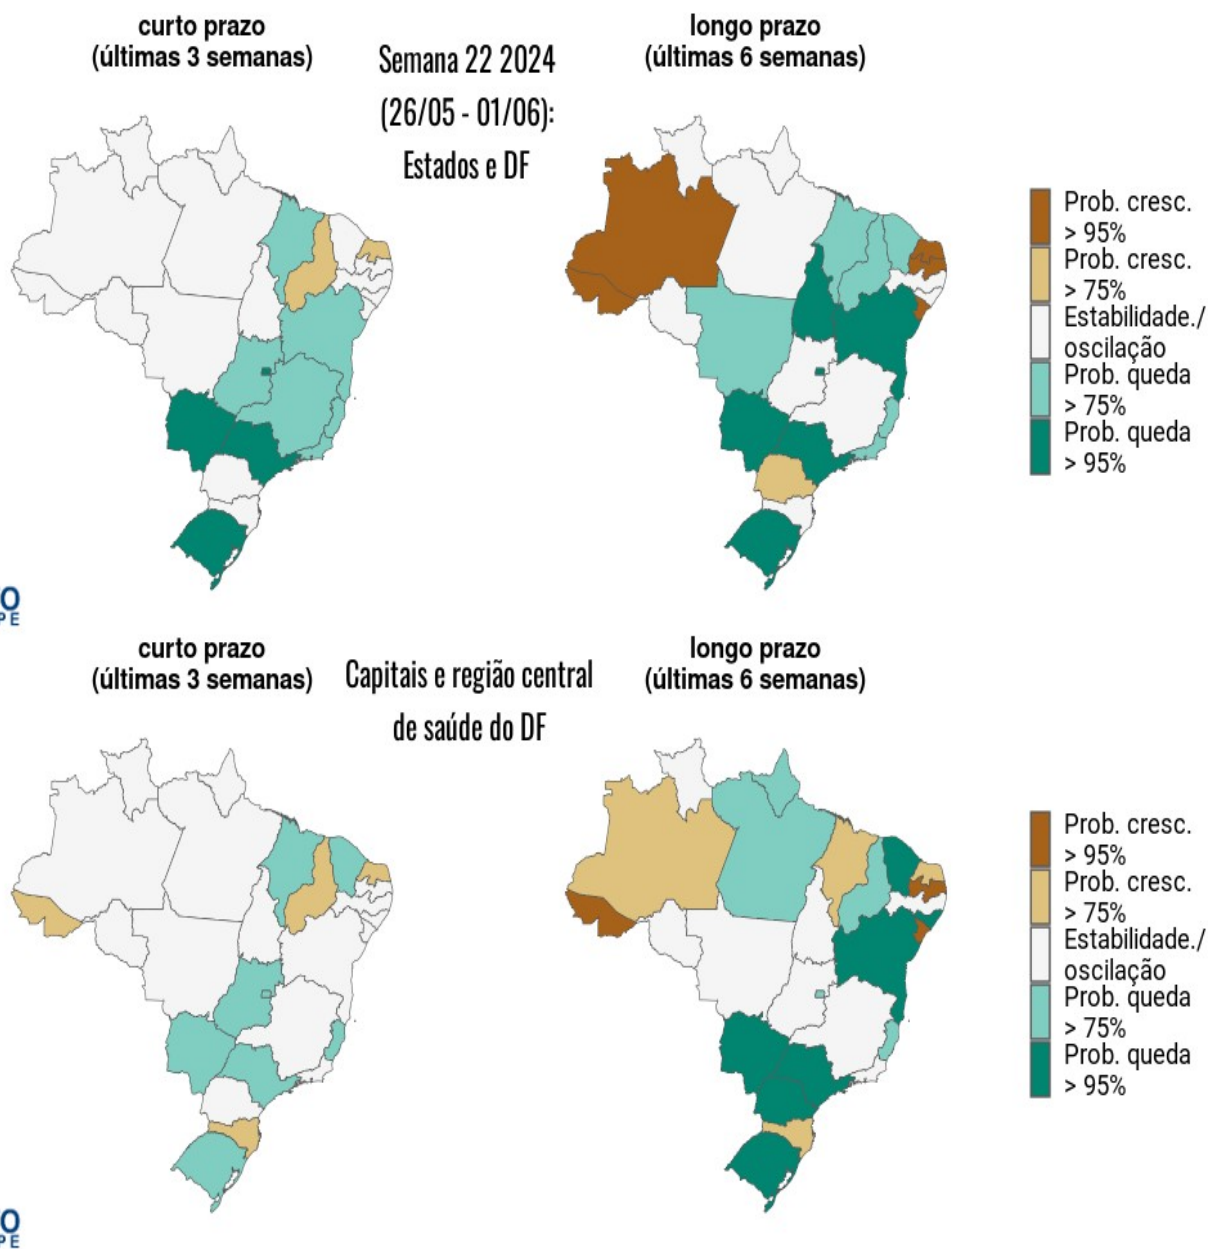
curto prazo
(últimas 3 semanas)

Semana 22 2024
(26/05 - 01/06):
Estados e DF

longo prazo
(últimas 6 semanas)

Prob. cresc. > 95%
Prob. cresc. > 75%
Estabilidade./ oscilação
Prob. queda > 75%
Prob. queda > 95%

curto prazo
(últimas 3 semanas)

Capitais e região central de saúde do DF

longo prazo
(últimas 6 semanas)

Prob. cresc. > 95%
Prob. cresc. > 75%
Estabilidade./ oscilação
Prob. queda > 75%
Prob. queda > 95%